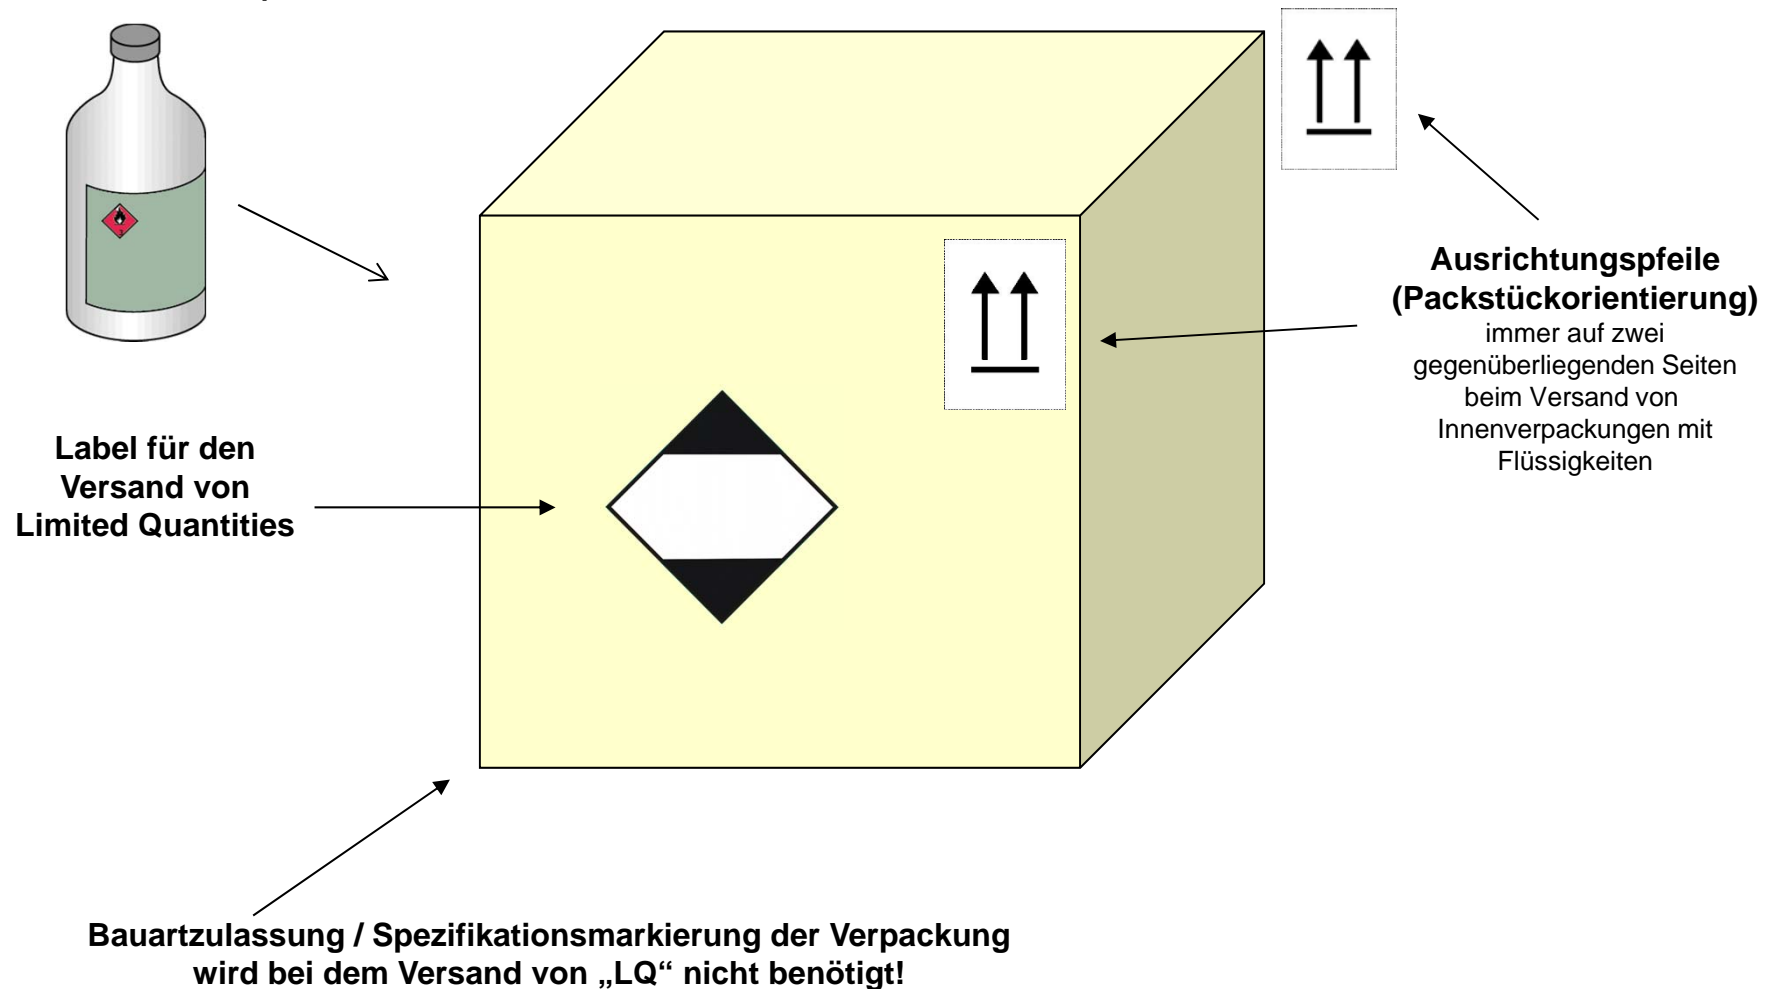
Ausrichtungspfeile (Packstückorientierung)
immer auf zwei gegenüberliegenden Seiten beim Versand von Innenverpackungen mit Flüssigkeiten

Label für den Versand von Limited Quantities

Bauartzulassung / Spezifikationsmarkierung der Verpackung wird bei dem Versand von „LQ“ nicht benötigt!